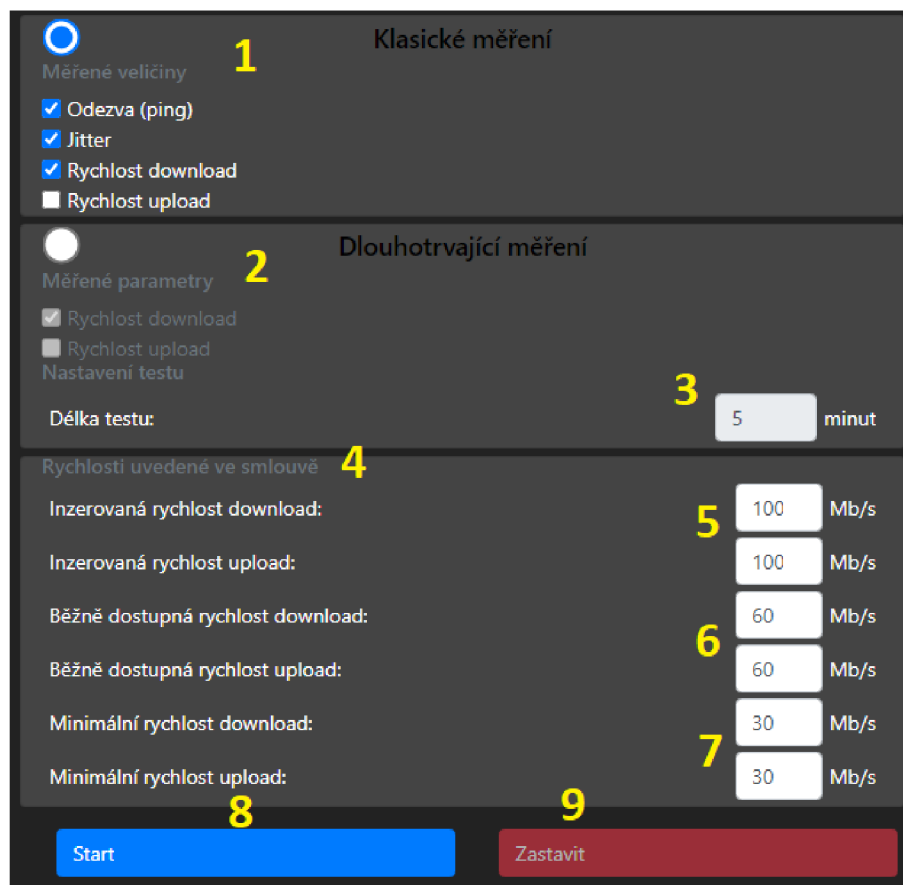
Klasické měření
1
Měřené veličiny
Odezva (ping)
Jitter
Rychlost download
Rychlost upload

Dlouhotrvající měření
2
Měřené parametry
Rychlost download
Rychlost upload
Nastavení testu
3
Délka testu: 5 minut

Rychlosti uvedené ve smlouvě
4
Inzerovaná rychlost download: 100 Mb/s
5
Inzerovaná rychlost upload: 100 Mb/s
Běžně dostupná rychlost download: 60 Mb/s
6
Běžně dostupná rychlost upload: 60 Mb/s
Minimální rychlost download: 30 Mb/s
7
Minimální rychlost upload: 30 Mb/s

8
Start
9
Zastavit